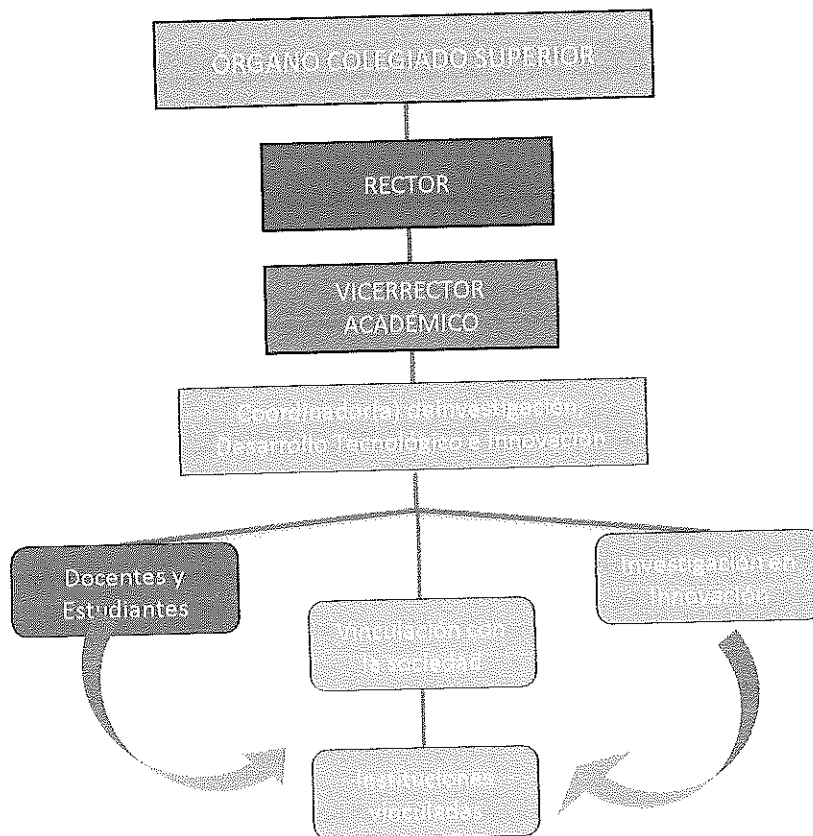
ÓRGANO COLEGIADO SUPERIOR

RECTOR

VICERRECTOR ACADÉMICO

Coordinador(a) de Investigación, Desarrollo Tecnológico e Innovación

Docentes y Estudiantes

Vinculación con la sociedad

Investigación en Innovación

Instituciones vinculadas